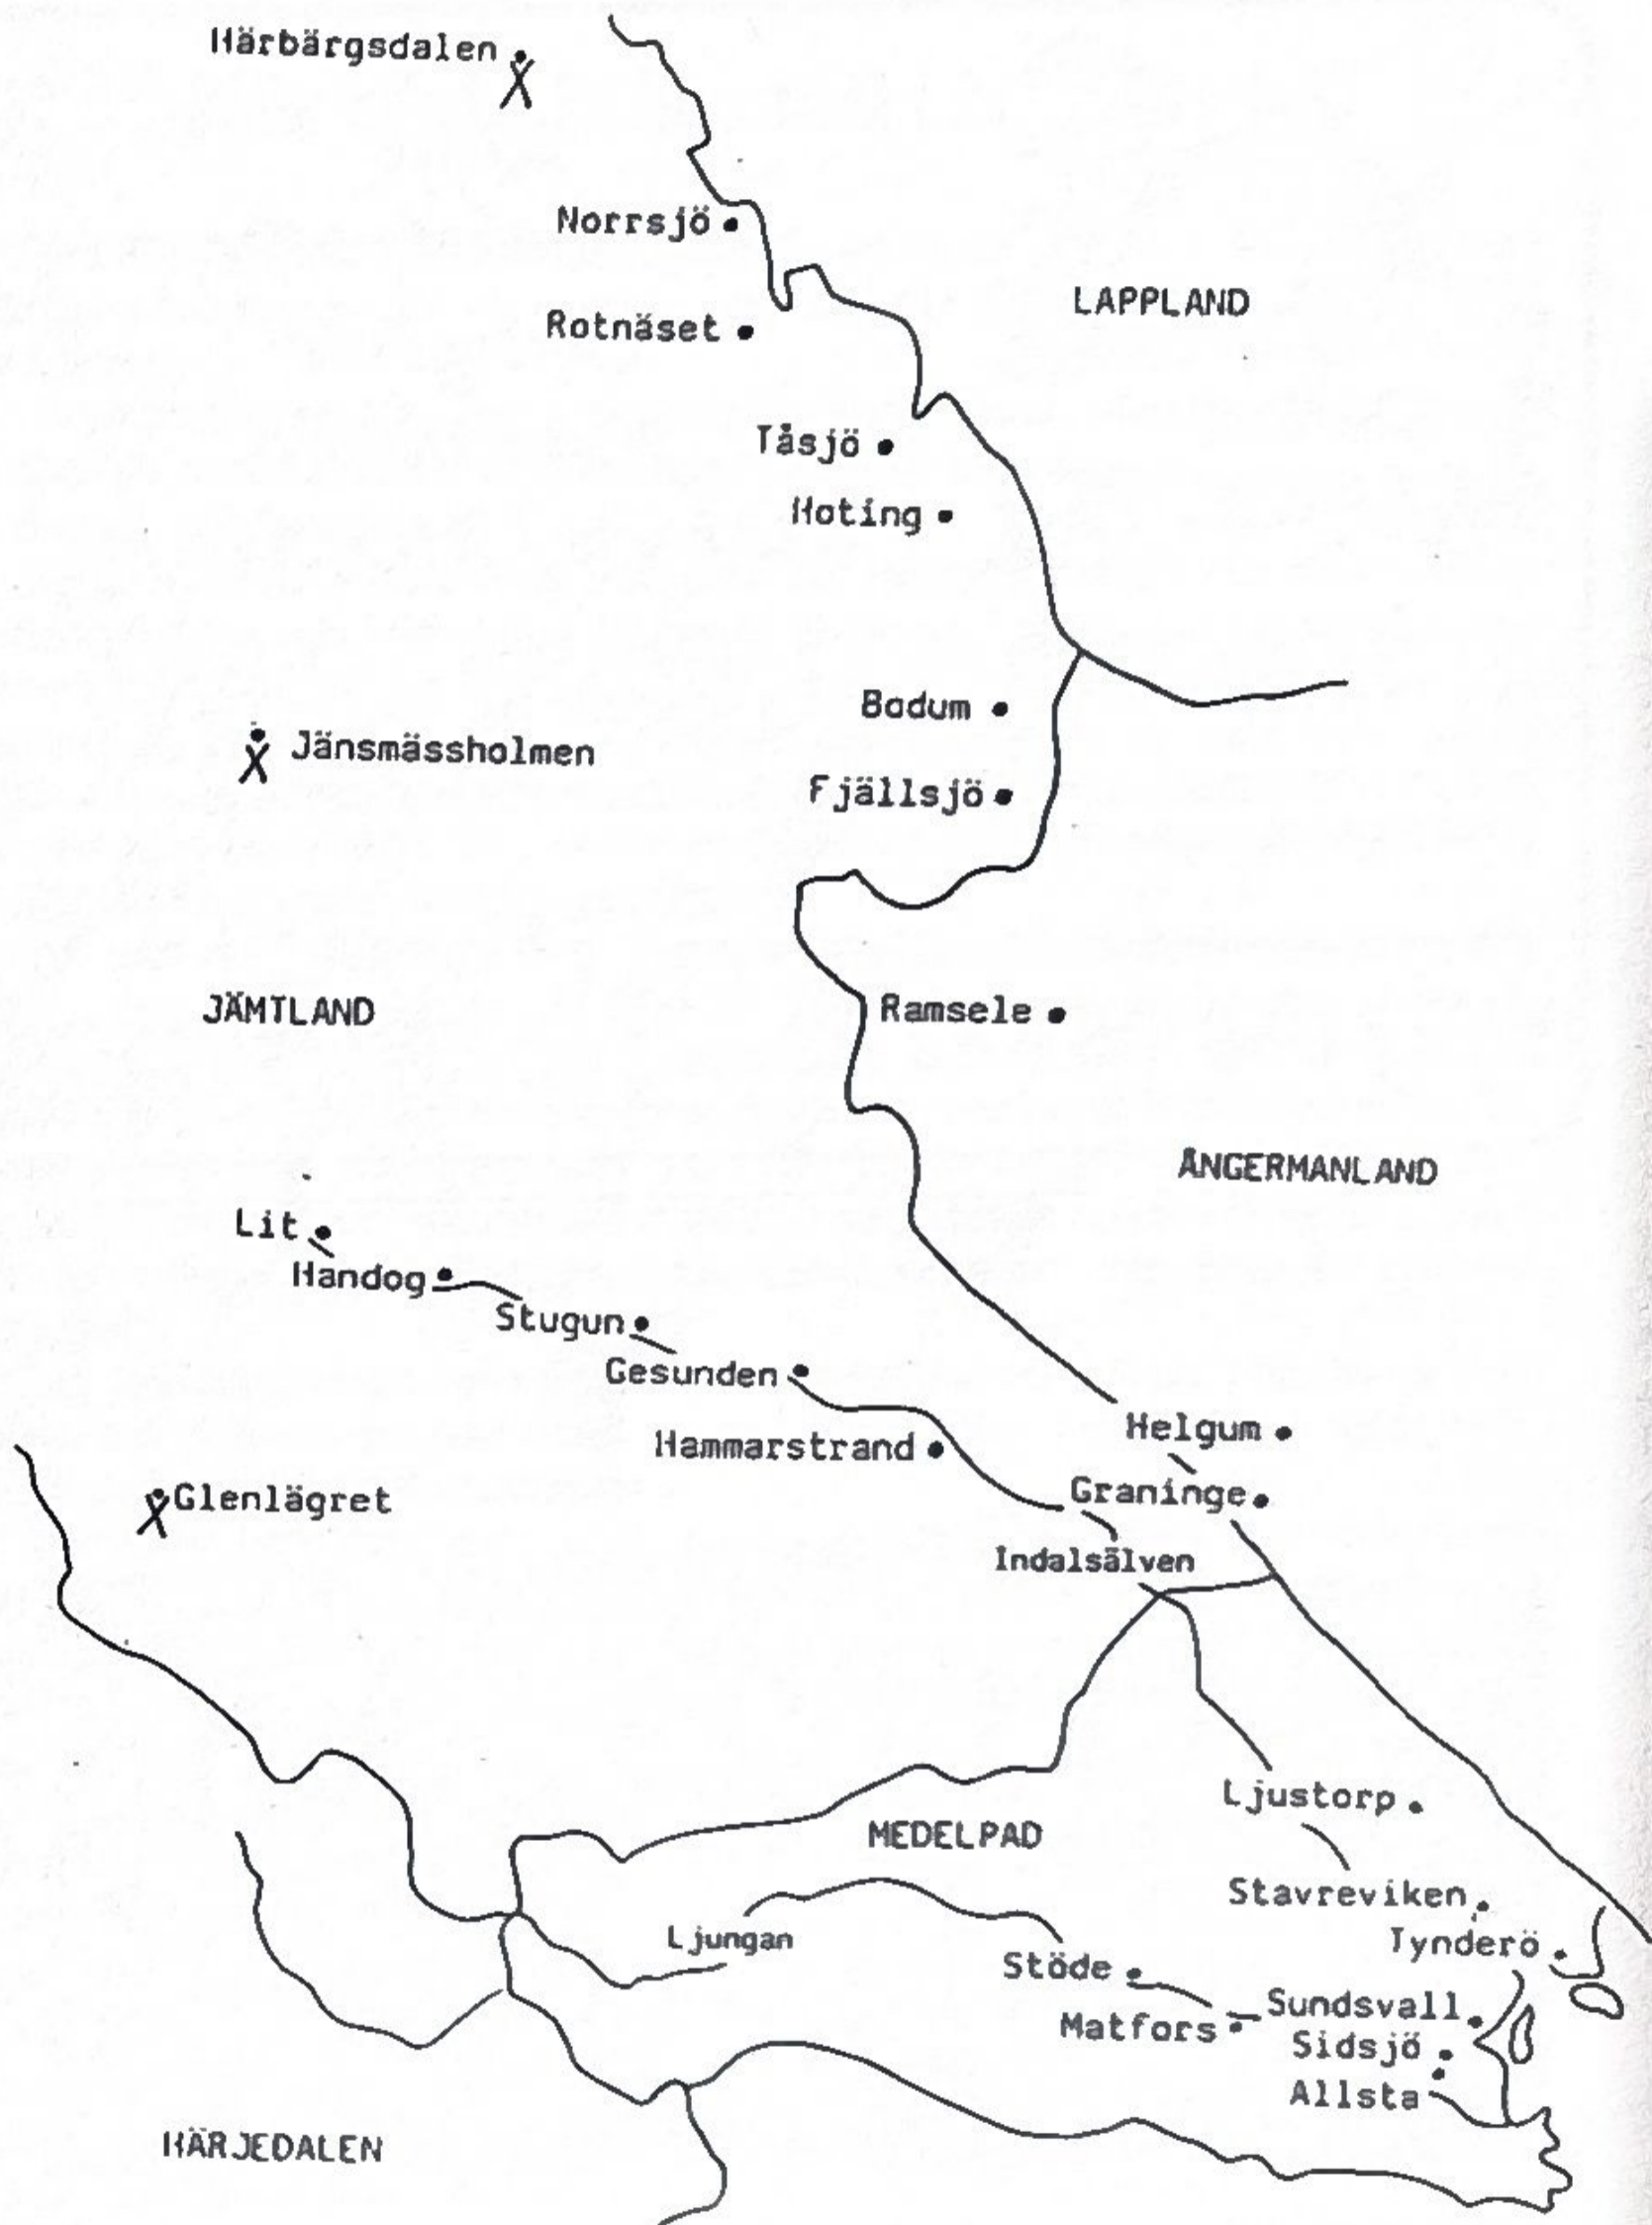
Härbärgsdalen

Norrsjö

Rotnäset

LAPPLAND

Tåsjö

Hoting

Bodum

Jänsmässholmen

Fjällsjö

JÄMTLAND

Ramsele

ÅNGERMANLAND

Lit

Handog

Stugun

Gesunden

Hammarstrand

Helgum

Glenlägret

Graninge

Indalsälven

Ljustorp

MEDELPAD

Stavreviken

Ljungan

Tynderö

Stöde

Sundsvall

Matfors

Sidsjö

Allsta

HÄRJEDALEN